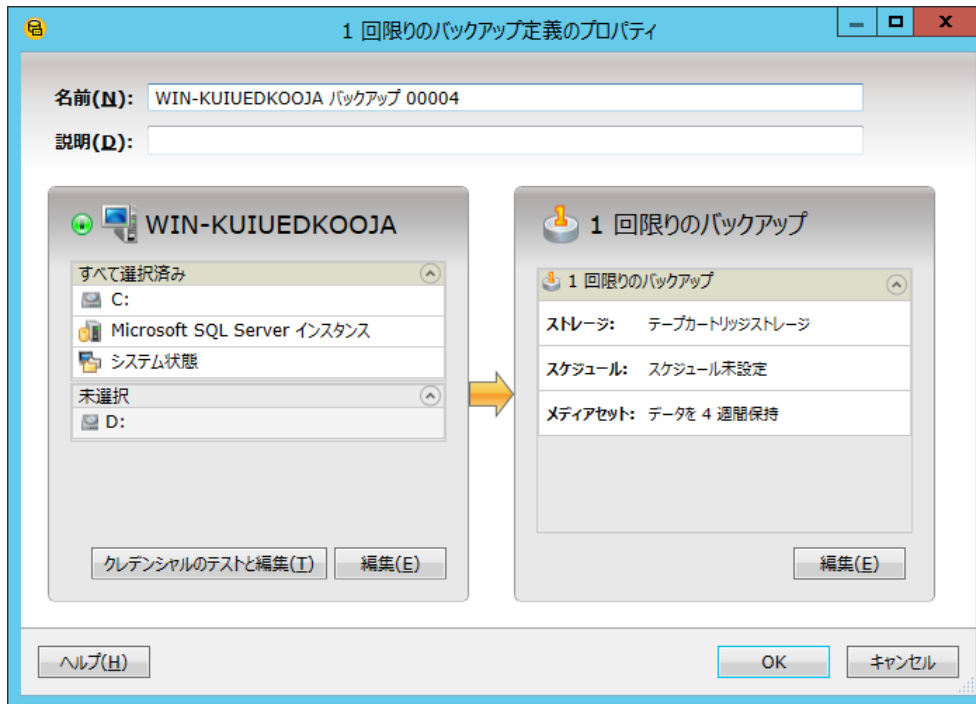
1 回限りのバックアップ定義のプロパティ

名前(N): WIN-KUIUEDKOOJA バックアップ 00004

説明(D):

WIN-KUIUEDKOOJA

すべて選択済み

C:

Microsoft SQL Server インスタンス

システム状態

未選択

D:

クレデンシャルのテストと編集(T)

編集(E)

1 回限りのバックアップ

1 回限りのバックアップ

ストレージ: テープカートリッジストレージ

スケジュール: スケジュール未設定

メディアセット: データを 4 週間保持

編集(E)

ヘルプ(H)

OK

キャンセル